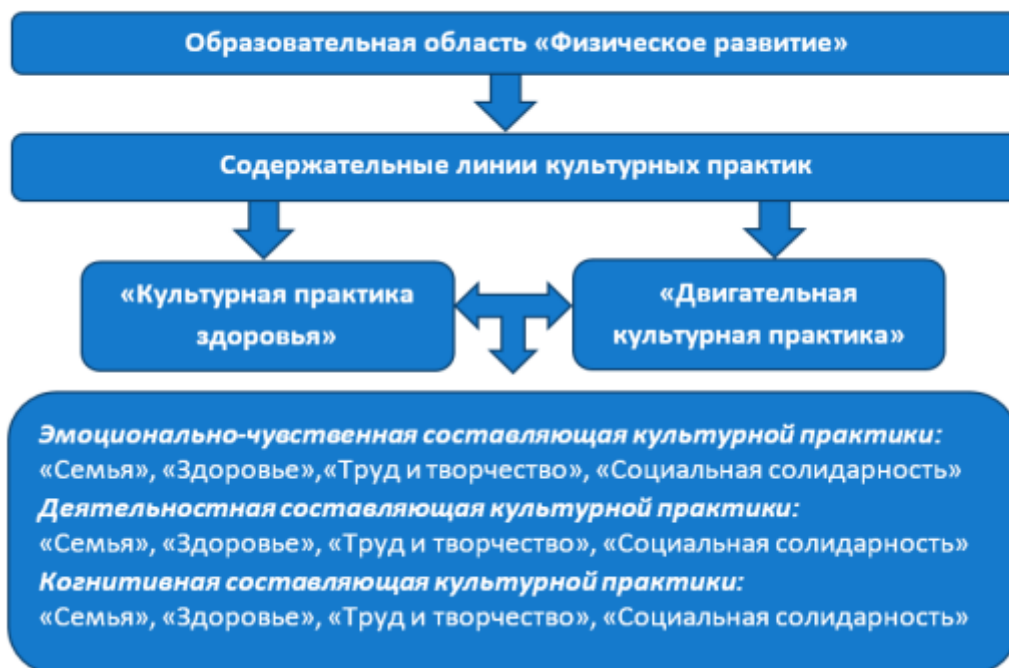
Образовательная область «Физическое развитие»

Содержательные линии культурных практик

«Культурная практика здоровья»

«Двигательная культурная практика»

*Эмоционально-чувственная составляющая культурной практики:*
«Семья», «Здоровье»,«Труд и творчество», «Социальная солидарность»
*Деятельностная составляющая культурной практики:*
«Семья», «Здоровье», «Труд и творчество», «Социальная солидарность»
*Когнитивная составляющая культурной практики:*
«Семья», «Здоровье», «Труд и творчество», «Социальная солидарность»